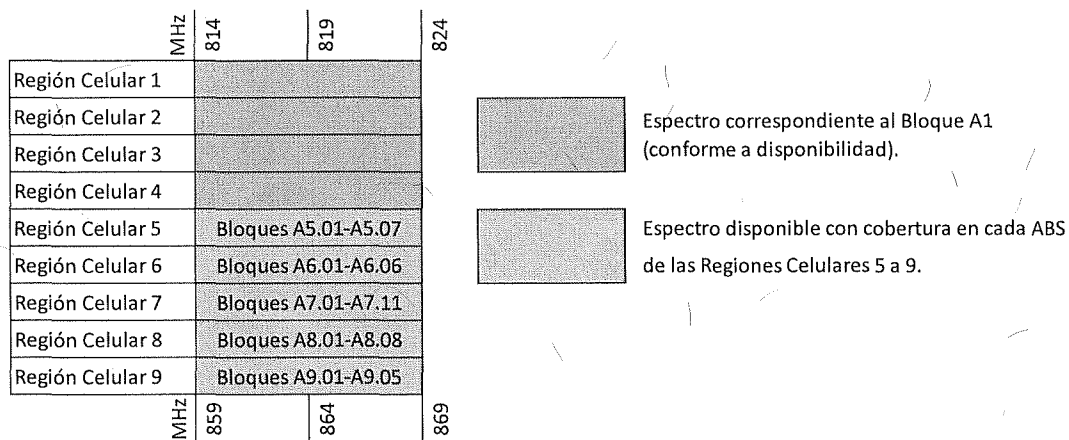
| MHz | 814 | 819 | 824 |
|---|---|---|---|
| Región Celular 1 | | | |
| Región Celular 2 | | | |
| Región Celular 3 | | | |
| Región Celular 4 | | | |
| Región Celular 5 | Bloques A5.01-A5.07 | | |
| Región Celular 6 | Bloques A6.01-A6.06 | | |
| Región Celular 7 | Bloques A7.01-A7.11 | | |
| Región Celular 8 | Bloques A8.01-A8.08 | | |
| Región Celular 9 | Bloques A9.01-A9.05 | | |
| MHz | 859 | 864 | 869 |

Espectro correspondiente al Bloque A1 (conforme a disponibilidad).

Espectro disponible con cobertura en cada ABS de las Regiones Celulares 5 a 9.